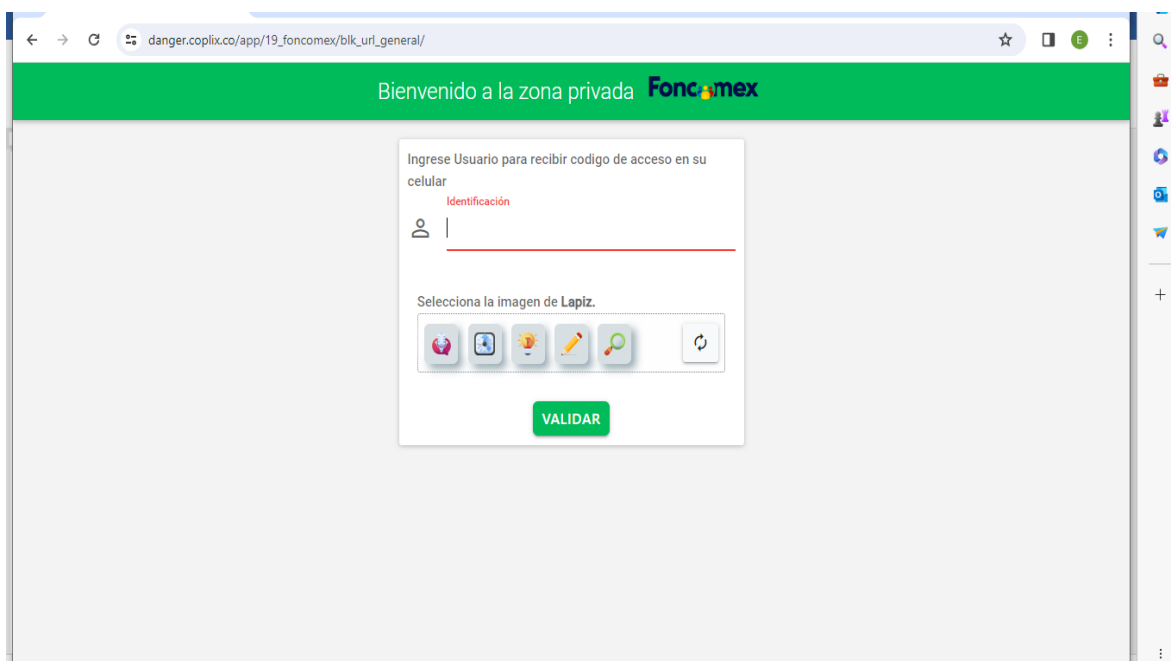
danger.coplix.co/app/19_foncomex/blk_url_general/

E

Bienvenido a la zona privada Foncomex

Ingrese Usuario para recibir codigo de acceso en su celular

Identificación

Selecciona la imagen de **Lapiz.**

VALIDAR